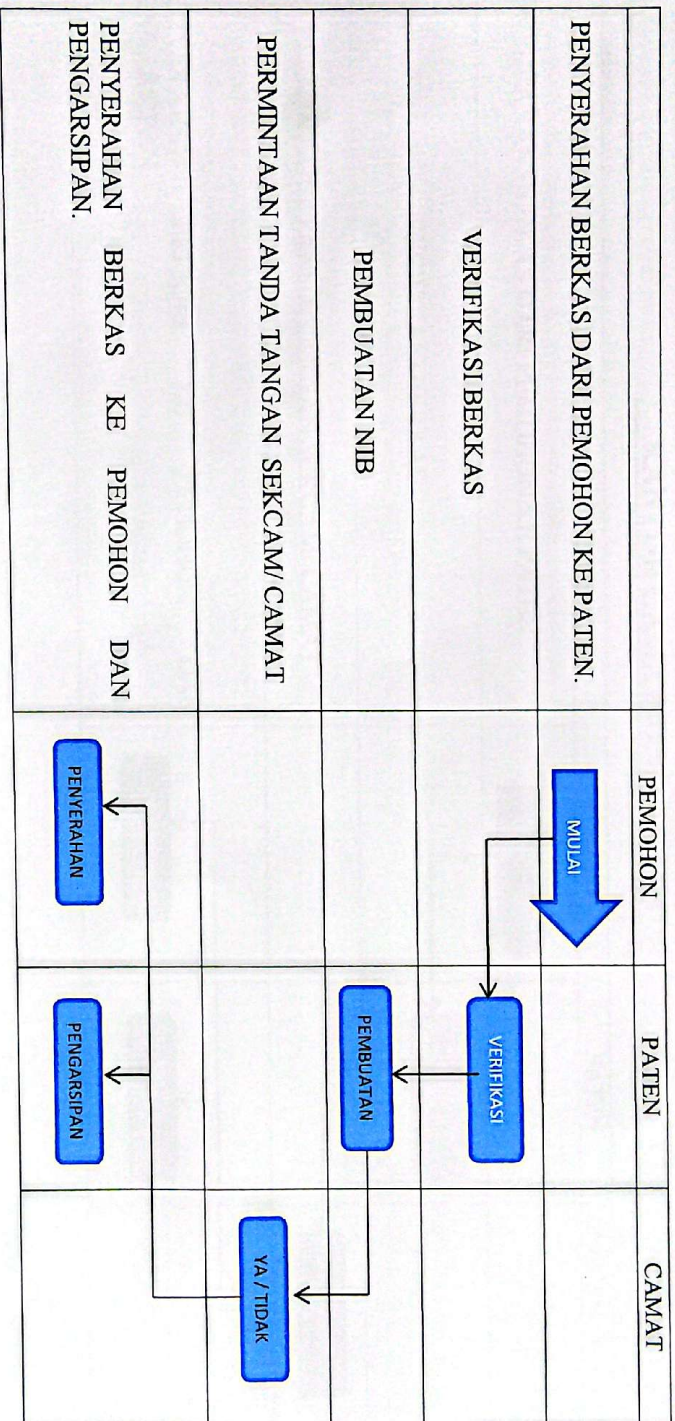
|  | PEMOHON | PATEN | CAMAT |
|---|---|---|---|
| PENYERAHAN BERKAS DARI PEMOHON KE PATEN. | MULAI |  |  |
| VERIFIKASI BERKAS |  | VERIFIKASI |  |
| PEMBUATAN NIB |  | PEMBUATAN |  |
| PERMINTAAN TANDA TANGAN SEKCAM/ CAMAT |  |  | YA / TIDAK |
| PENYERAHAN BERKAS KE PEMOHON DAN PENGARSIPAN. | PENYERAHAN | PENGARSIPAN |  |